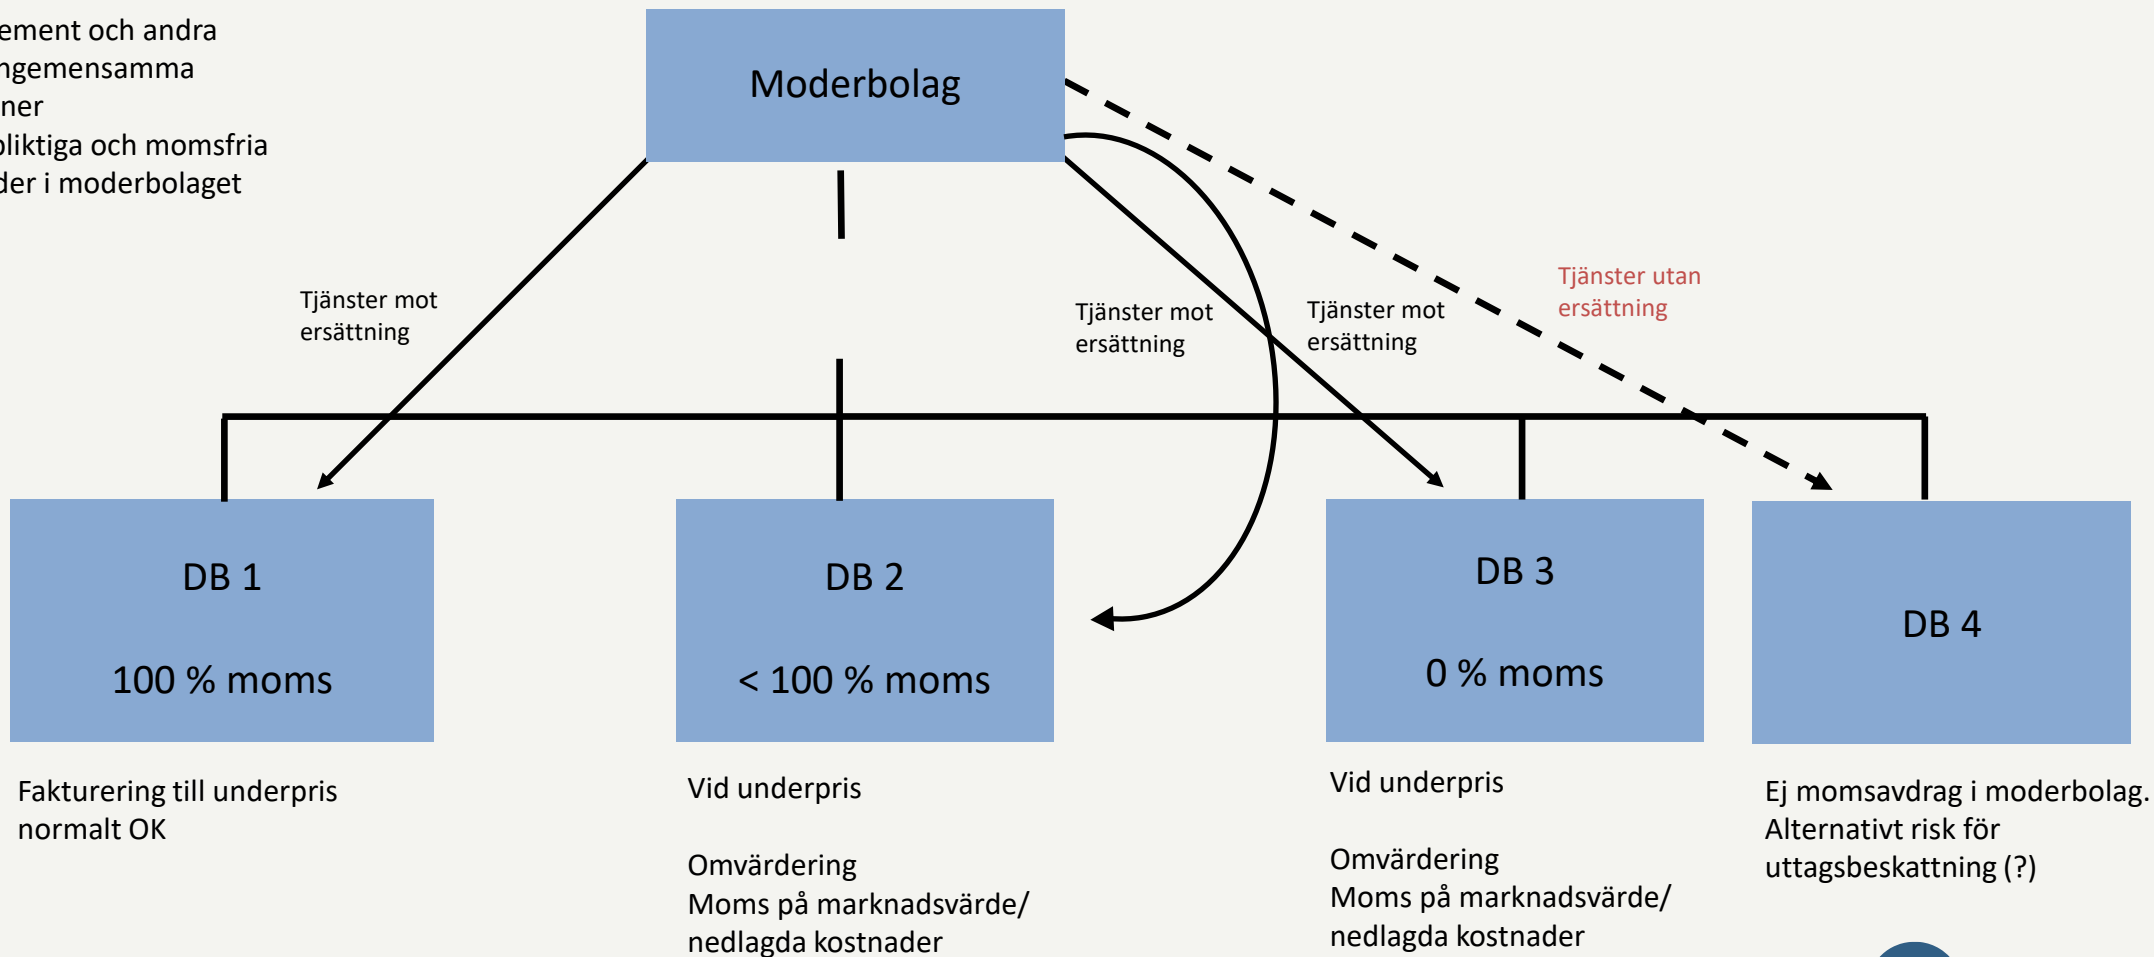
ement och andra
ngemensamma
ner
pliktiga och momsfria
der i moderbolaget

Moderbolag

Tjänster mot ersättning

Tjänster mot ersättning

Tjänster mot ersättning

Tjänster utan ersättning

DB 1

100 % moms

DB 2

< 100 % moms

DB 3

0 % moms

DB 4

Fakturering till underpris normalt OK

Vid underpris

Omvärdering
Moms på marknadsvärde/ nedlagda kostnader

Vid underpris

Omvärdering
Moms på marknadsvärde/ nedlagda kostnader

Ej momsavdrag i moderbolag. Alternativt risk för uttagsbeskattning (?)